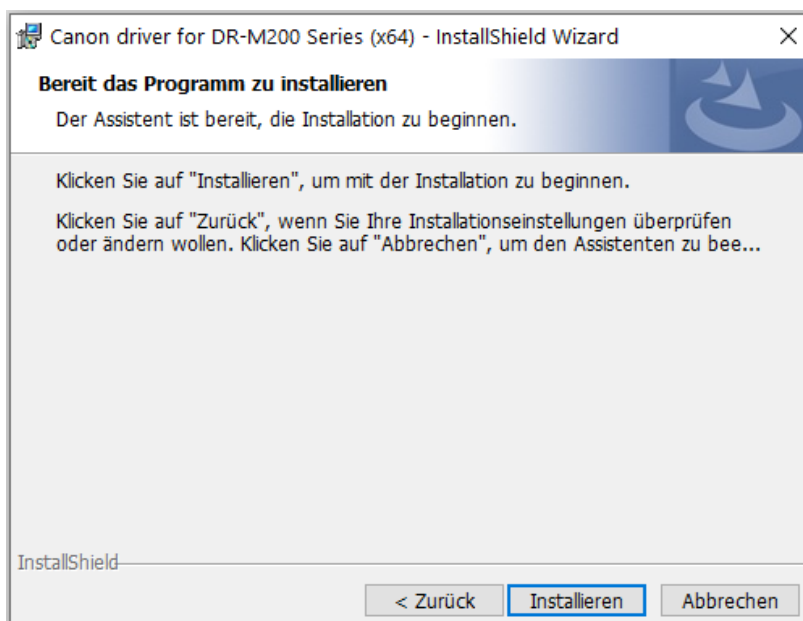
Canon driver for DR-M200 Series (x64) - InstallShield Wizard

×

Bereit das Programm zu installieren

Der Assistent ist bereit, die Installation zu beginnen.

Klicken Sie auf "Installieren", um mit der Installation zu beginnen.

Klicken Sie auf "Zurück", wenn Sie Ihre Installationseinstellungen überprüfen oder ändern wollen. Klicken Sie auf "Abbrechen", um den Assistenten zu bee...

InstallShield

< Zurück

Installieren

Abbrechen